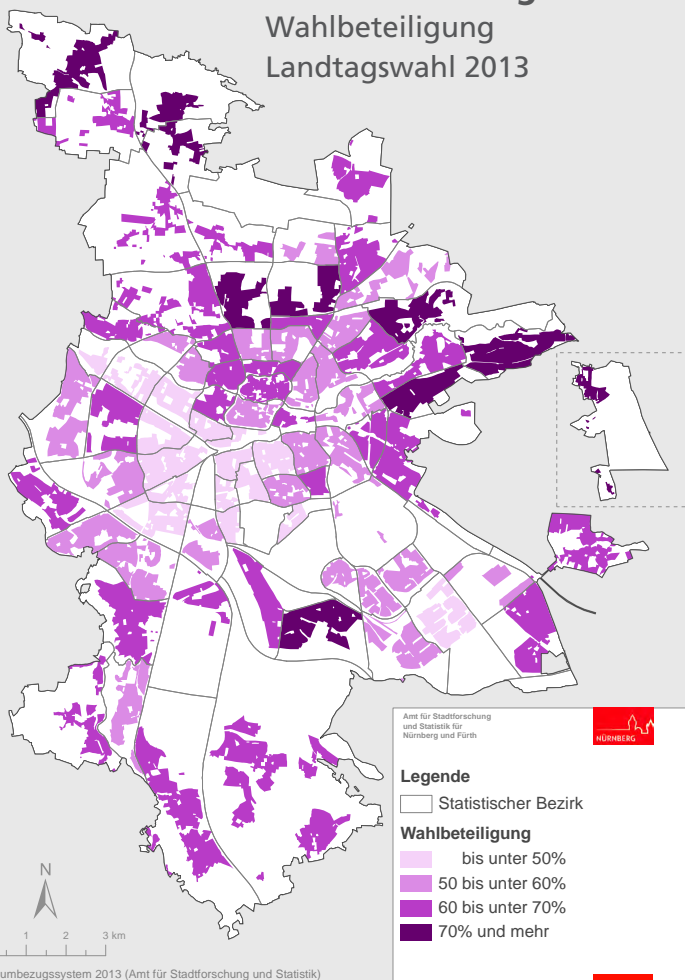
Wahlbeteiligung
Landtagswahl 2013

Amt für Stadtforschung und Statistik für Nürnberg und Fürth

NÜRNBERG

Legende
Statistischer Bezirk
Wahlbeteiligung
bis unter 50%
50 bis unter 60%
60 bis unter 70%
70% und mehr

N

1 2 3 km

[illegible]umbezugssystem 2013 (Amt für Stadtforschung und Statistik)